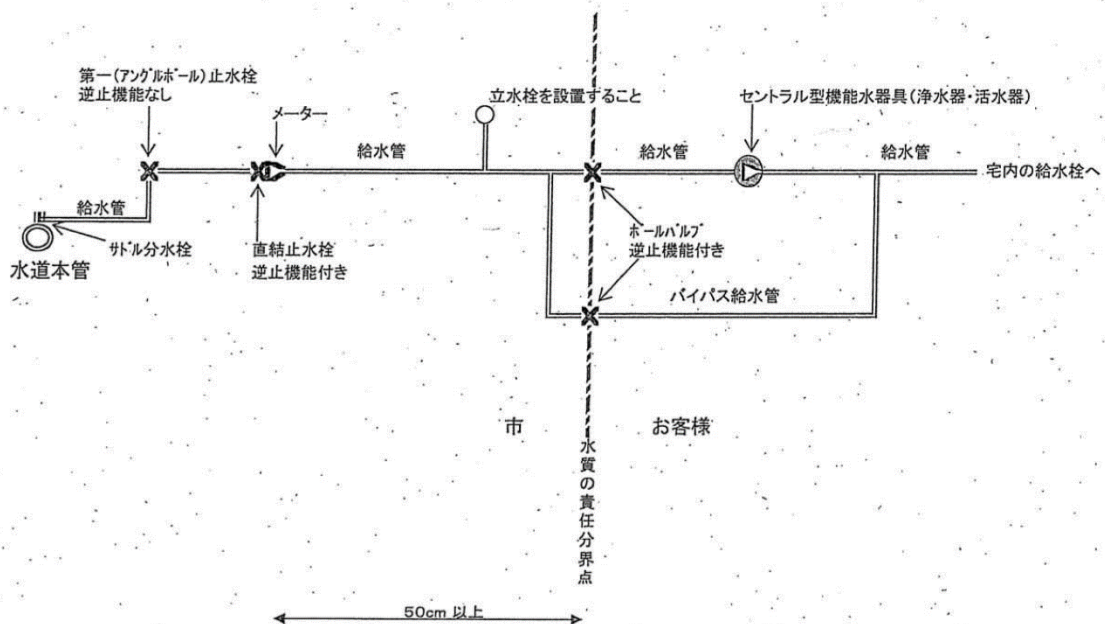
第一(アングルボール)止水栓
逆止機能なし

メーター

立水栓を設置すること

セントラル型機能水器具(浄水器・活水器)

給水管

給水管

給水管

宅内の給水栓へ

給水管

サドル分水栓

水道本管

直結止水栓
逆止機能付き

ボールバルブ
逆止機能付き

バイパス給水管

市

お客様

水質の責任分界点

50cm 以上